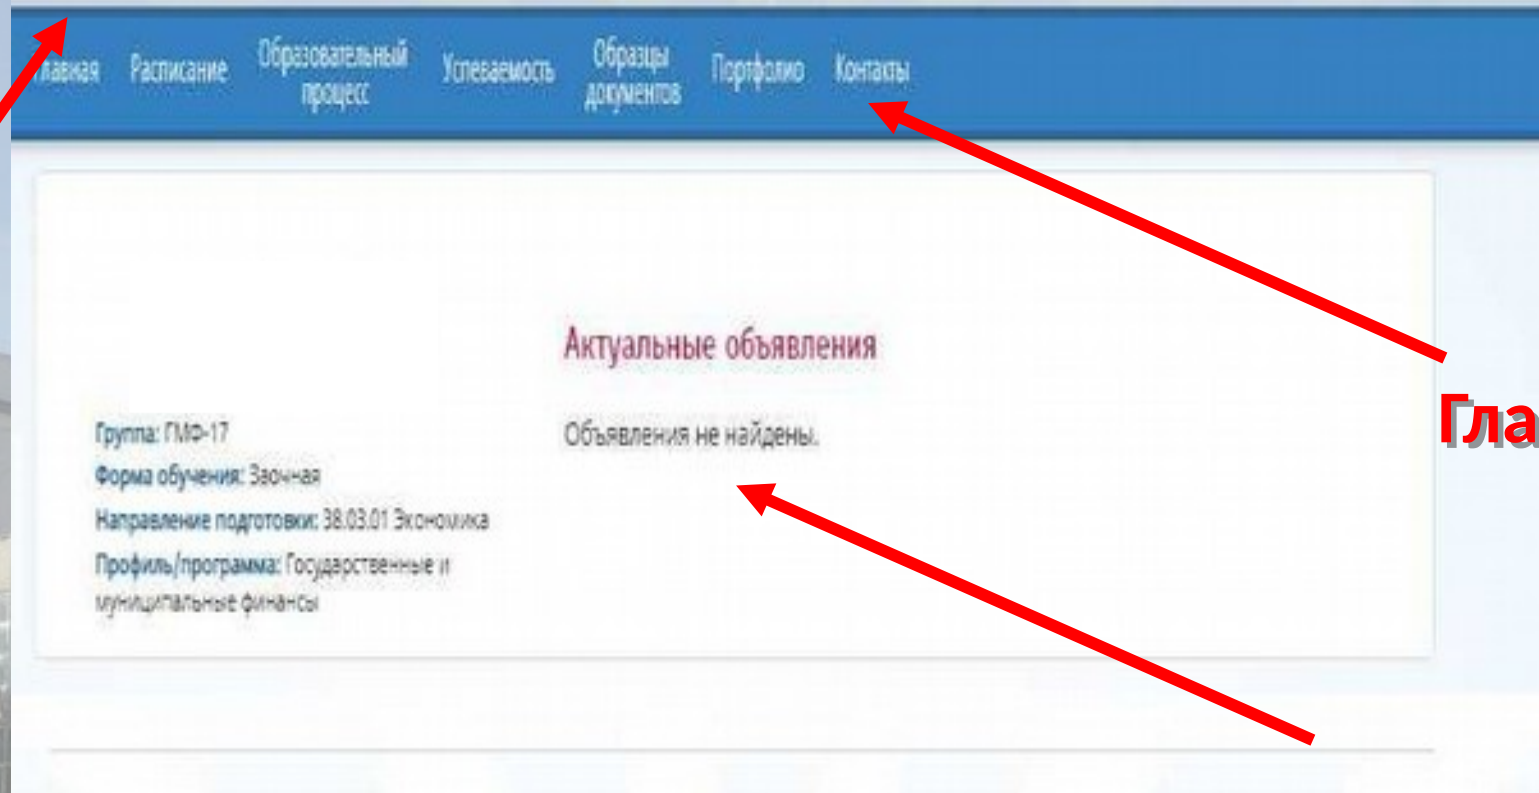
лавная Расписание Образовательный процесс Успеваемость Образцы документов Портфолио Контакты

Актуальные объявления

Группа: ГМФ-17
Форма обучения: Заочная
Направление подготовки: 38.03.01 Экономика
Профиль/программа: Государственные и муниципальные финансы

Объявления не найдены.

Гла